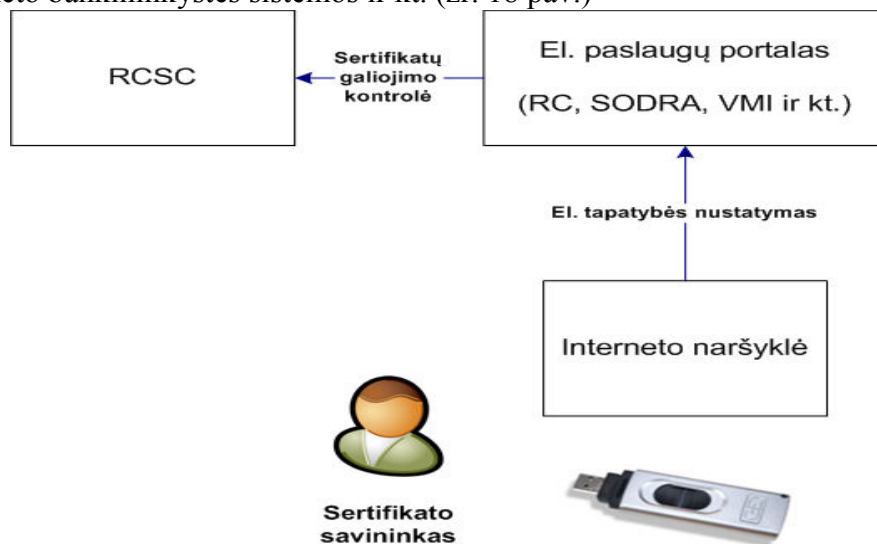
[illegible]eto bankininkystės sistemos ir kt. (žr. 16 pav.)

RCSC

Sertifikatų galiojimo kontrolė

El. paslaugų portalas

(RC, SODRA, VMI ir kt.)

El. tapatybės nustatymas

Interneto naršyklė

Sertifikato savininkas